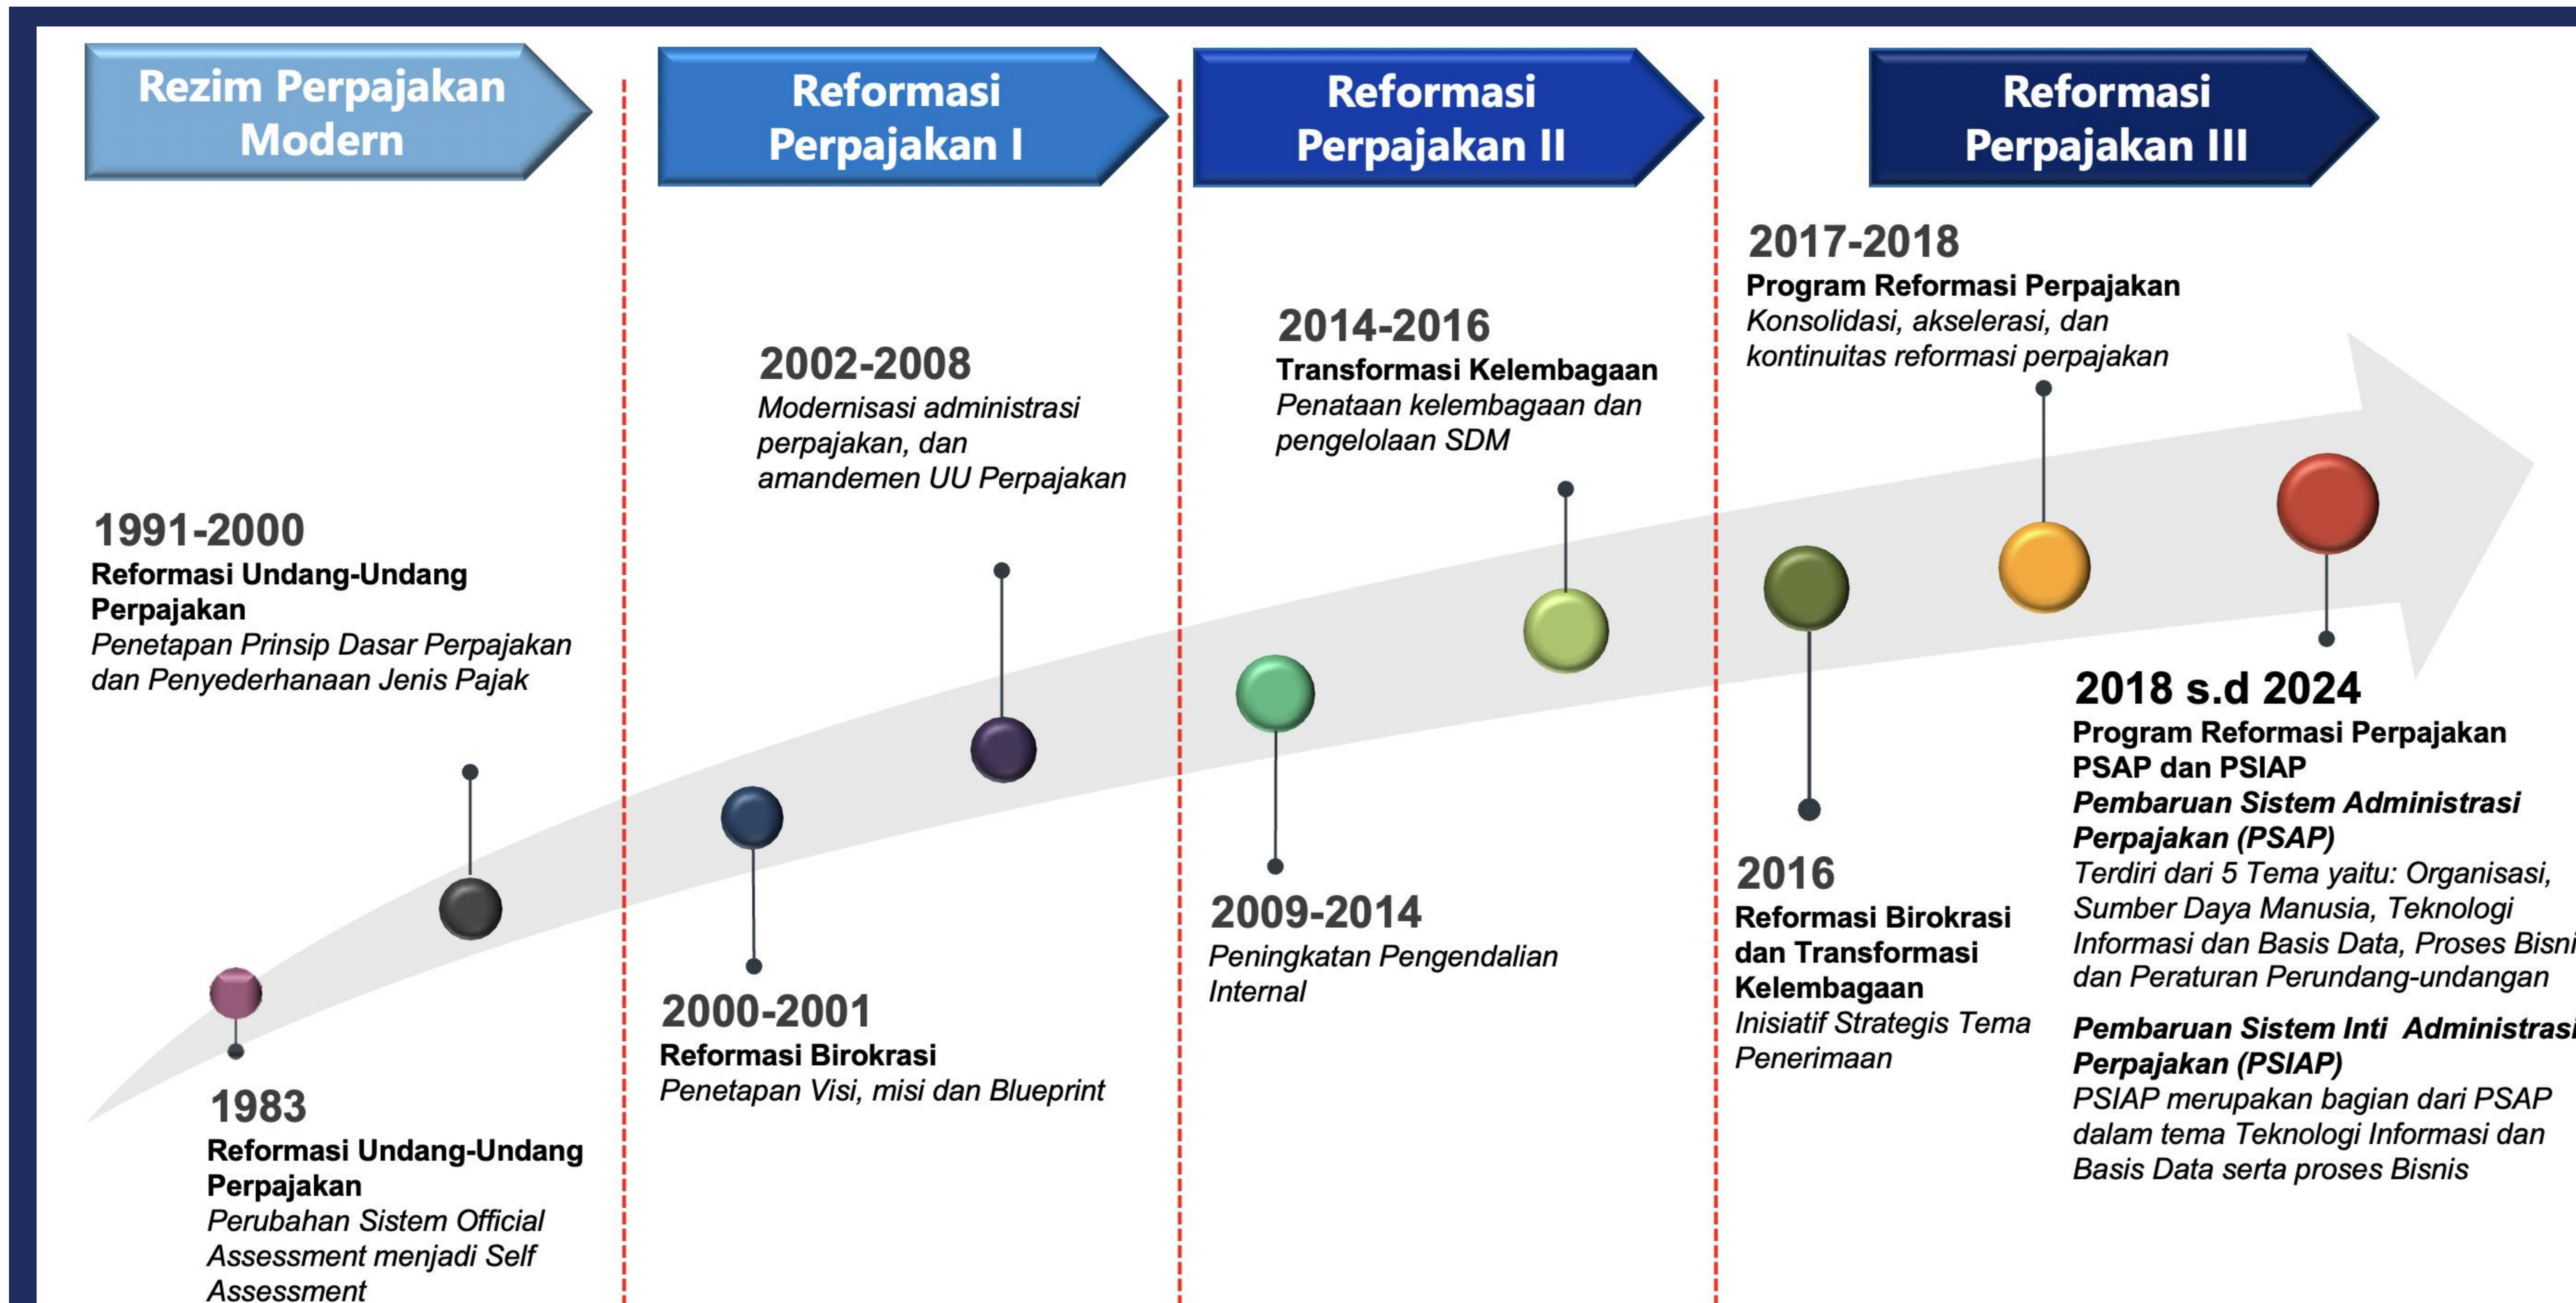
Rezim Perpajakan Modern

1991-2000
Reformasi Undang-Undang Perpajakan
Penetapan Prinsip Dasar Perpajakan dan Penyederhanaan Jenis Pajak

1983
Reformasi Undang-Undang Perpajakan
Perubahan Sistem Official Assessment menjadi Self Assessment

Reformasi Perpajakan I

2002-2008
Modernisasi administrasi perpajakan, dan amandemen UU Perpajakan

2000-2001
Reformasi Birokrasi
Penetapan Visi, misi dan Blueprint

Reformasi Perpajakan II

2014-2016
Transformasi Kelembagaan
Penataan kelembagaan dan pengelolaan SDM

2009-2014
Peningkatan Pengendalian Internal

Reformasi Perpajakan III

2017-2018
Program Reformasi Perpajakan
Konsolidasi, akselerasi, dan kontinuitas reformasi perpajakan

2016
Reformasi Birokrasi dan Transformasi Kelembagaan
Inisiatif Strategis Tema Penerimaan

2018 s.d 2024
Program Reformasi Perpajakan PSAP dan PSIAP
Pembaruan Sistem Administrasi Perpajakan (PSAP)
Terdiri dari 5 Tema yaitu: Organisasi, Sumber Daya Manusia, Teknologi Informasi dan Basis Data, Proses Bisni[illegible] dan Peraturan Perundang-undangan

Pembaruan Sistem Inti Administrasi Perpajakan (PSIAP)
PSIAP merupakan bagian dari PSAP dalam tema Teknologi Informasi dan Basis Data serta proses Bisnis